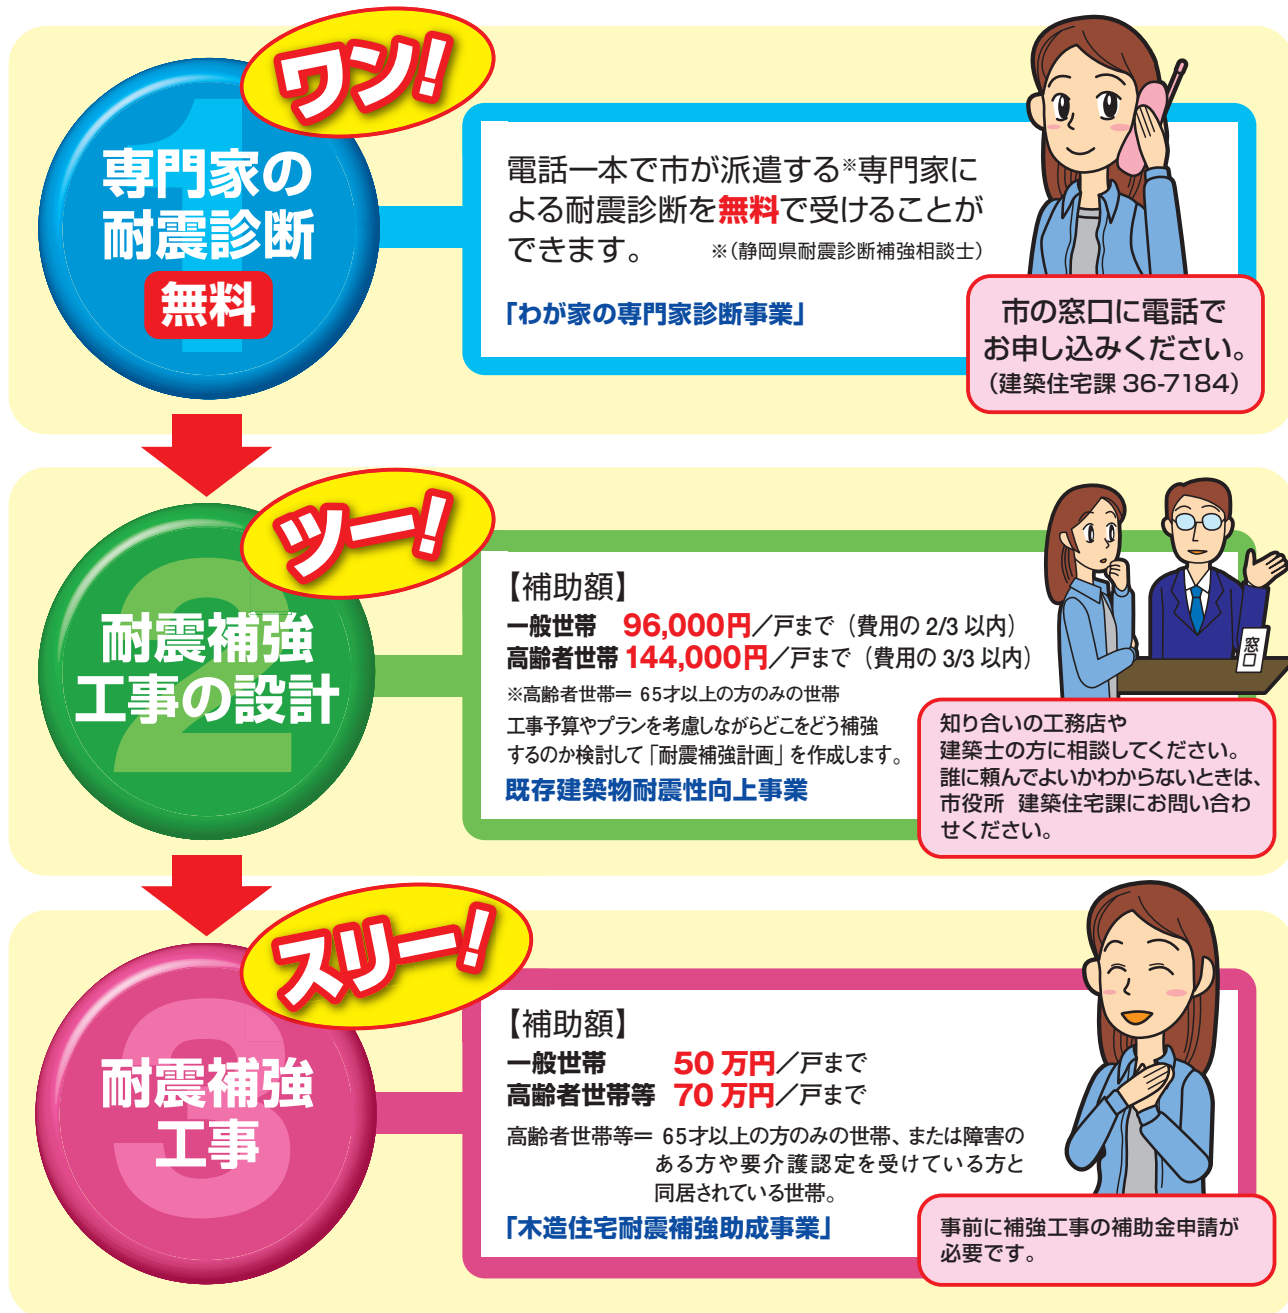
ワン!

1
専門家の耐震診断
無料

電話一本で市が派遣する※専門家による耐震診断を無料で受けることができます。 ※(静岡県耐震診断補強相談士)

「わが家の専門家診断事業」

市の窓口に電話でお申し込みください。
(建築住宅課 36-7184)

ツー!

2
耐震補強工事の設計

【補助額】
一般世帯 96,000円／戸まで (費用の 2/3 以内)
高齢者世帯 144,000円／戸まで (費用の 3/3 以内)
※高齢者世帯＝ 65才以上の方のみの世帯
工事予算やプランを考慮しながらどこをどう補強するのか検討して「耐震補強計画」を作成します。
既存建築物耐震性向上事業

窓口

知り合いの工務店や建築士の方に相談してください。誰に頼んでよいかわからないときは、市役所 建築住宅課にお問い合わせください。

スリー!

3
耐震補強工事

【補助額】
一般世帯 50 万円／戸まで
高齢者世帯等 70 万円／戸まで
高齢者世帯等＝ 65才以上の方のみの世帯、または障害のある方や要介護認定を受けている方と同居されている世帯。
「木造住宅耐震補強助成事業」

事前に補強工事の補助金申請が必要です。